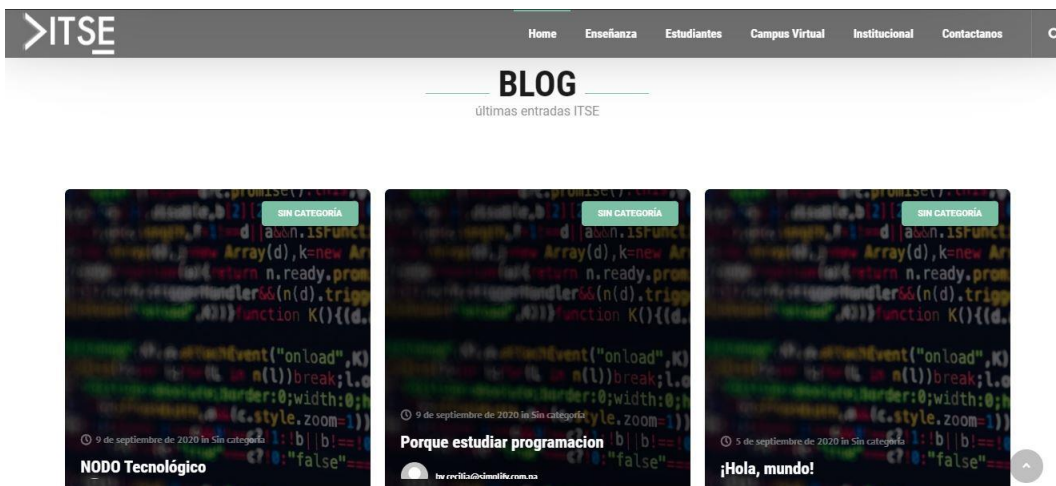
>ITSE

Home Enseñanza Estudiantes Campus Virtual Institucional Contactanos

BLOG

últimas entradas ITSE

SIN CATEGORÍA

9 de septiembre de 2020 in Sin categoría

NODO Tecnológico

SIN CATEGORÍA

9 de septiembre de 2020 in Sin categoría

Porque estudiar programacion

by cecilia@simplify.com.ar

SIN CATEGORÍA

5 de septiembre de 2020 in Sin categoría

¡Hola, mundo!